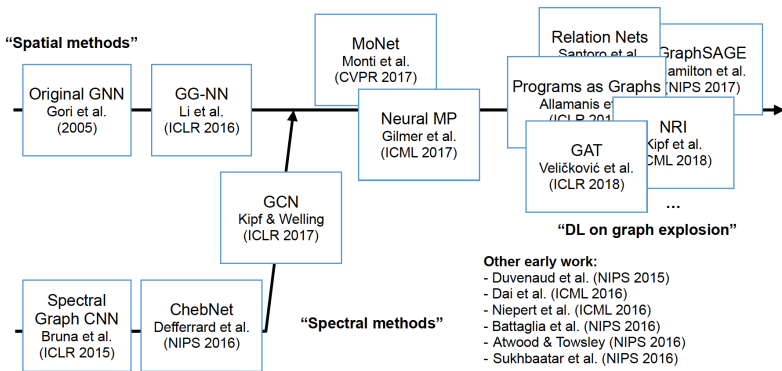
"Spatial methods"

Original GNN
Gori et al.
(2005)

GG-NN
Li et al.
(ICLR 2016)

MoNet
Monti et al.
(CVPR 2017)

Neural MP
Gilmer et al.
(ICML 2017)

Relation Nets
Santoro et al.

GraphSAGE
Hamilton et al.
(NIPS 2017)

Programs as Graphs
Allamanis et
(ICLR 20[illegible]

NRI
Kipf et al.
(ICML 2018)

GAT
Veličković et al.
(ICLR 2018)

...

"DL on graph explosion"

GCN
Kipf & Welling
(ICLR 2017)

Spectral
Graph CNN
Bruna et al.
(ICLR 2015)

ChebNet
Defferrard et al.
(NIPS 2016)

"Spectral methods"

Other early work:
- Duvenaud et al. (NIPS 2015)
- Dai et al. (ICML 2016)
- Niepert et al. (ICML 2016)
- Battaglia et al. (NIPS 2016)
- Atwood & Towsley (NIPS 2016)
- Sukhbaatar et al. (NIPS 2016)